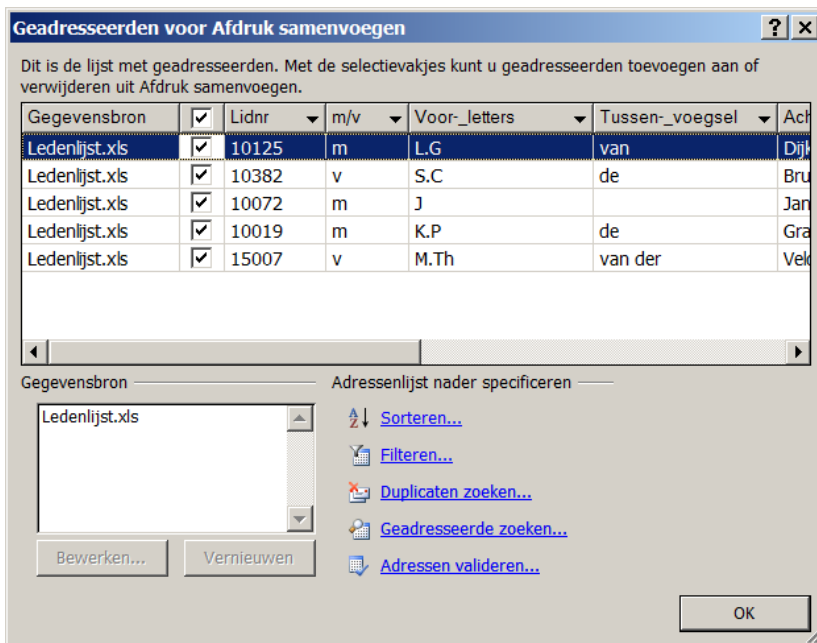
Geadresseerden voor Afdruk samenvoegen

? X

Dit is de lijst met geadresseerden. Met de selectievakjes kunt u geadresseerden toevoegen aan of verwijderen uit Afdruk samenvoegen.

| Gegevensbron | ☑ | Lidnr | m/v | Voor-_letters | Tussen-_voegsel | Ach |
|---|---|---|---|---|---|---|
| Ledenlijst.xls | ☑ | 10125 | m | L.G | van | Dijk |
| Ledenlijst.xls | ☑ | 10382 | v | S.C | de | Bru |
| Ledenlijst.xls | ☑ | 10072 | m | J | | Jan |
| Ledenlijst.xls | ☑ | 10019 | m | K.P | de | Gra |
| Ledenlijst.xls | ☑ | 15007 | v | M.Th | van der | Veld |

Gegevensbron

Ledenlijst.xls

Bewerken...

Vernieuwen

Adressenlijst nader specificeren

Sorteren...

Filteren...

Duplicaten zoeken...

Geadresseerde zoeken...

Adressen valideren...

OK